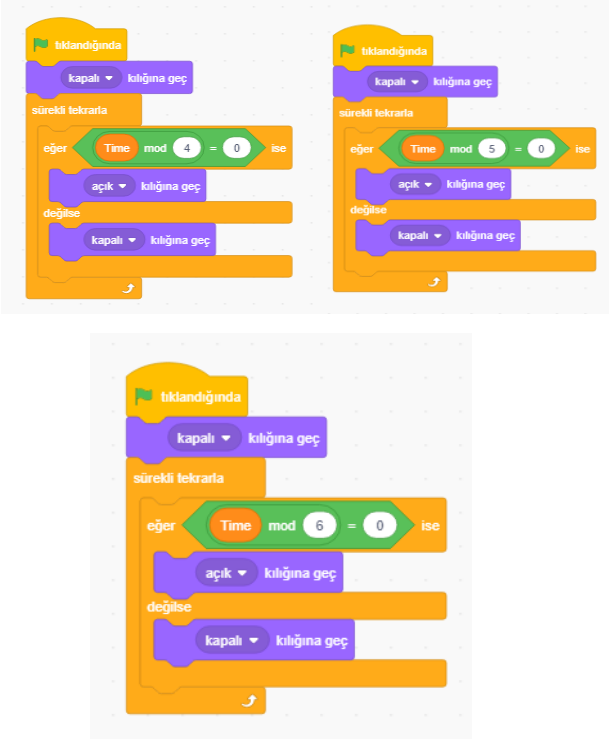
tıklandığında
kapalı kılığına geç
sürekli tekrarla
eğer Time mod 4 = 0 ise
açık kılığına geç
değilse
kapalı kılığına geç

tıklandığında
kapalı kılığına geç
sürekli tekrarla
eğer Time mod 5 = 0 ise
açık kılığına geç
değilse
kapalı kılığına geç

tıklandığında
kapalı kılığına geç
sürekli tekrarla
eğer Time mod 6 = 0 ise
açık kılığına geç
değilse
kapalı kılığına geç